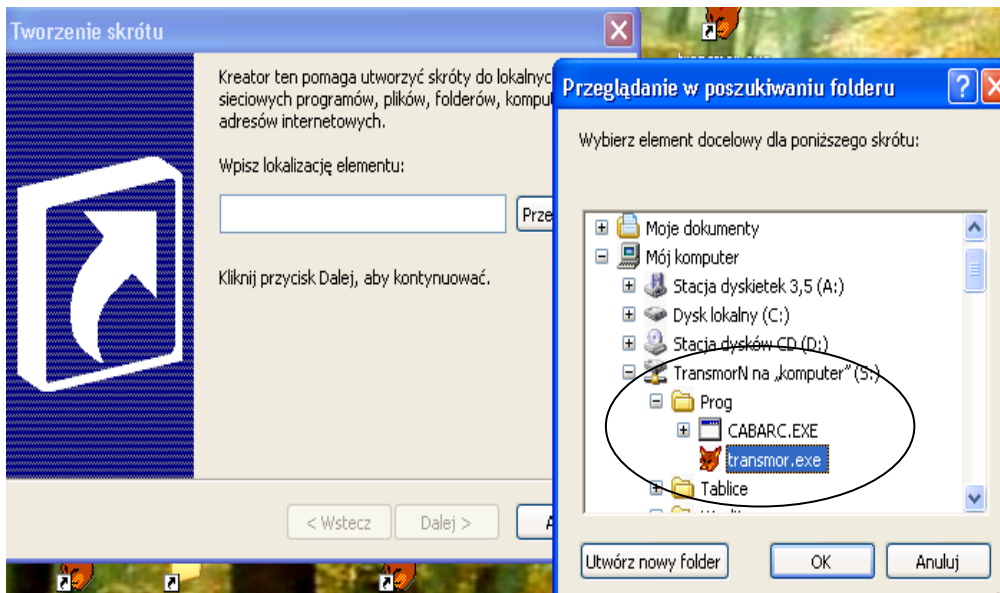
Tworzenie skrótu

Kreator ten pomaga utworzyć skróty do lokalnyc sieciowych programów, plików, folderów, komput adresów internetowych.

Wpisz lokalizację elementu:

Prze

Kliknij przycisk Dalej, aby kontynuować.

< Wstecz
Dalej >
A

Przeglądanie w poszukiwaniu folderu

Wybierz element docelowy dla poniższego skrótu:

Moje dokumenty
Mój komputer
Stacja dyskietek 3,5 (A:)
Dysk lokalny (C:)
Stacja dysków CD (D:)
TransmorN na „komputer" (S:)
Prog
CABARC.EXE
transmor.exe
Tablice

Utwórz nowy folder
OK
Anuluj